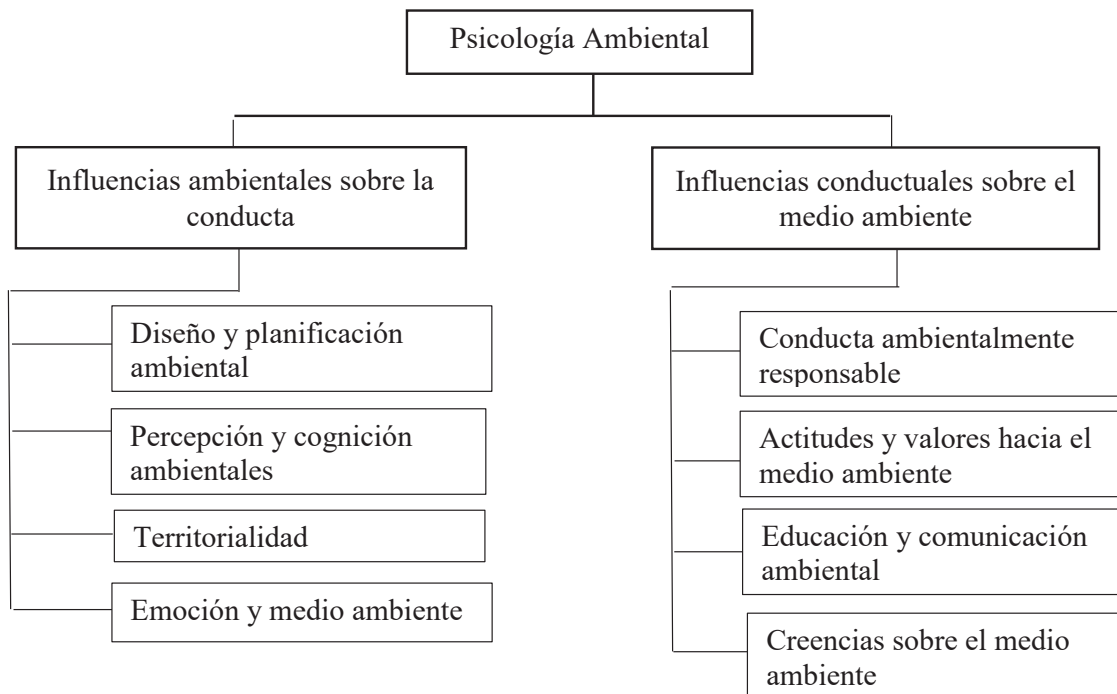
Psicología Ambiental

Influencias ambientales sobre la conducta

Diseño y planificación ambiental

Percepción y cognición ambientales

Territorialidad

Emoción y medio ambiente

Influencias conductuales sobre el medio ambiente

Conducta ambientalmente responsable

Actitudes y valores hacia el medio ambiente

Educación y comunicación ambiental

Creencias sobre el medio ambiente